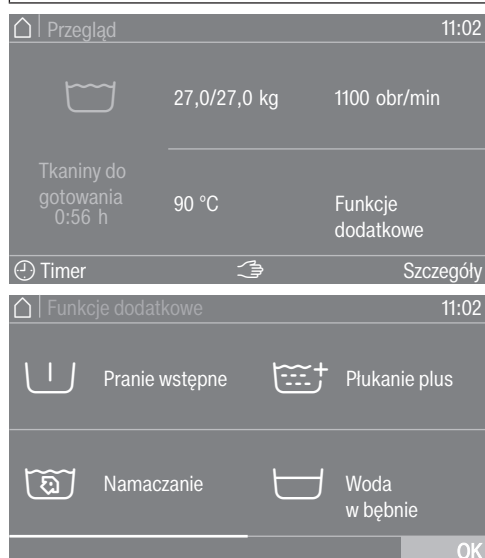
Przegląd 11:02

27,0/27,0 kg

1100 obr/min

Tkaniny do gotowania 0:56 h

90 °C

Funkcje dodatkowe

Timer

Szczegóły

Funkcje dodatkowe 11:02

Pranie wstępne

Płukanie plus

Namaczanie

Woda w bębnie

OK